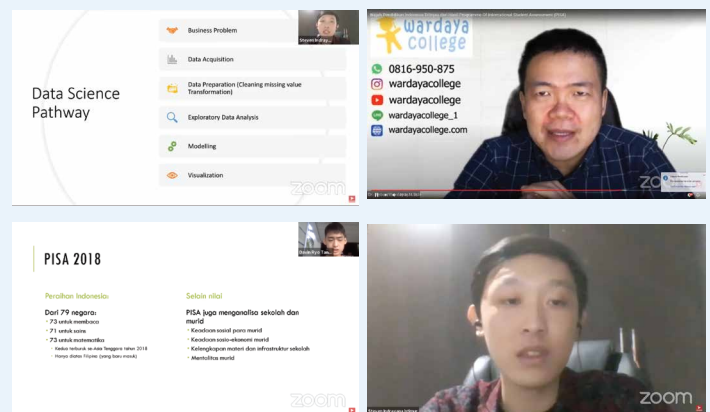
Data Science Pathway

Business Problem

Data Acquisition

Data Preparation (Clearing missing value Transformation)

Exploratory Data Analysis

Modelling

Visualization

Stevanus Putra

zoom

wardaya college

0816-950-875

wardayacollege

wardayacollege

wardayacollege_1

wardayacollege.com

zoom

PISA 2018

Peraihan Indonesia

Dari 79 negara:

73 untuk membaca

71 untuk sains

73 untuk matematika

Kedua terbawah se-Asia Tenggara tahun 2018

Hanya diatas Filipina (yang baru masuk)

Selain nilai

PISA juga menganalisa sekolah dan murid

Keadaan sosial para murid

Keadaan sosio-ekonomi murid

Kelengkapan materi dan infrastruktur sekolah

Mentalitas murid

Steve Kyo Tan

zoom

zoom